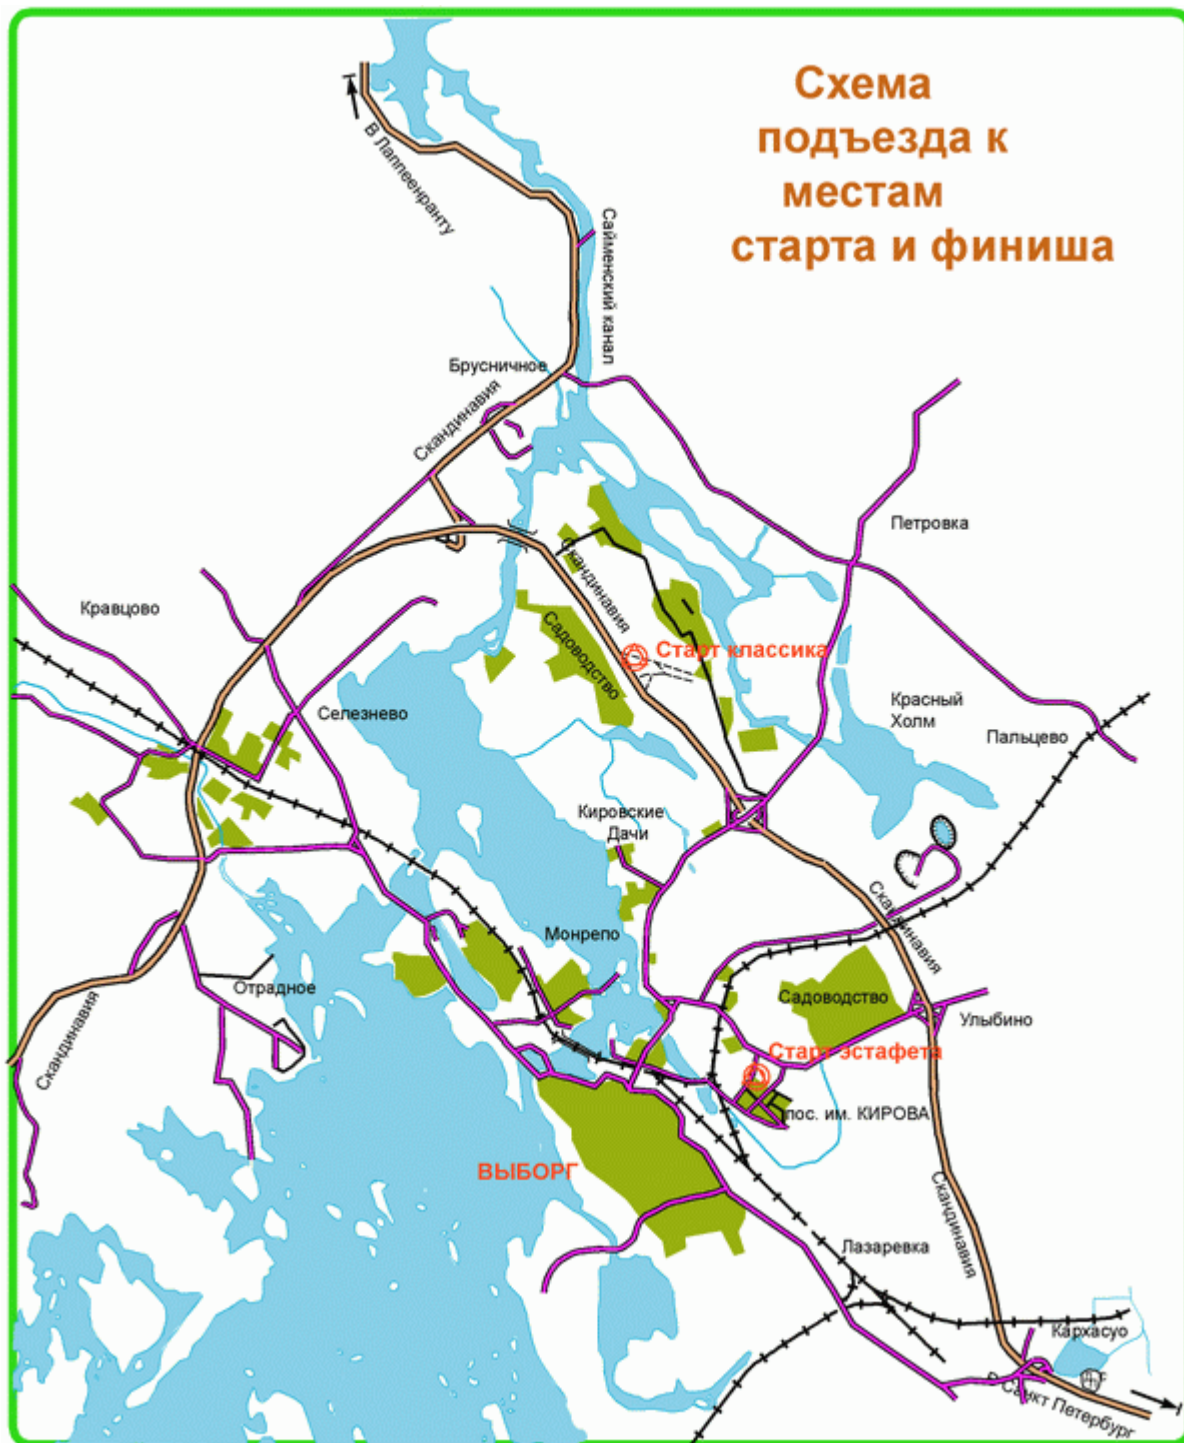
Схема подъезда к местам старта и финиша

В Лаппеенранту
Сайменский канал
Брусничное
Скандинавия
Петровка
Кравцово
Скандинавия
Садоводство
Старт классика
Красный Холм
Пальцево
Селезнево
Кировские Дачи
Скандинавия
Монрепо
Садоводство
Улыбино
Отрадное
Старт эстафета
пос. им. КИРОВА
Скандинавия
ВЫБОРГ
Скандинавия
Лазаревка
Кархасуо
Санкт Петербург